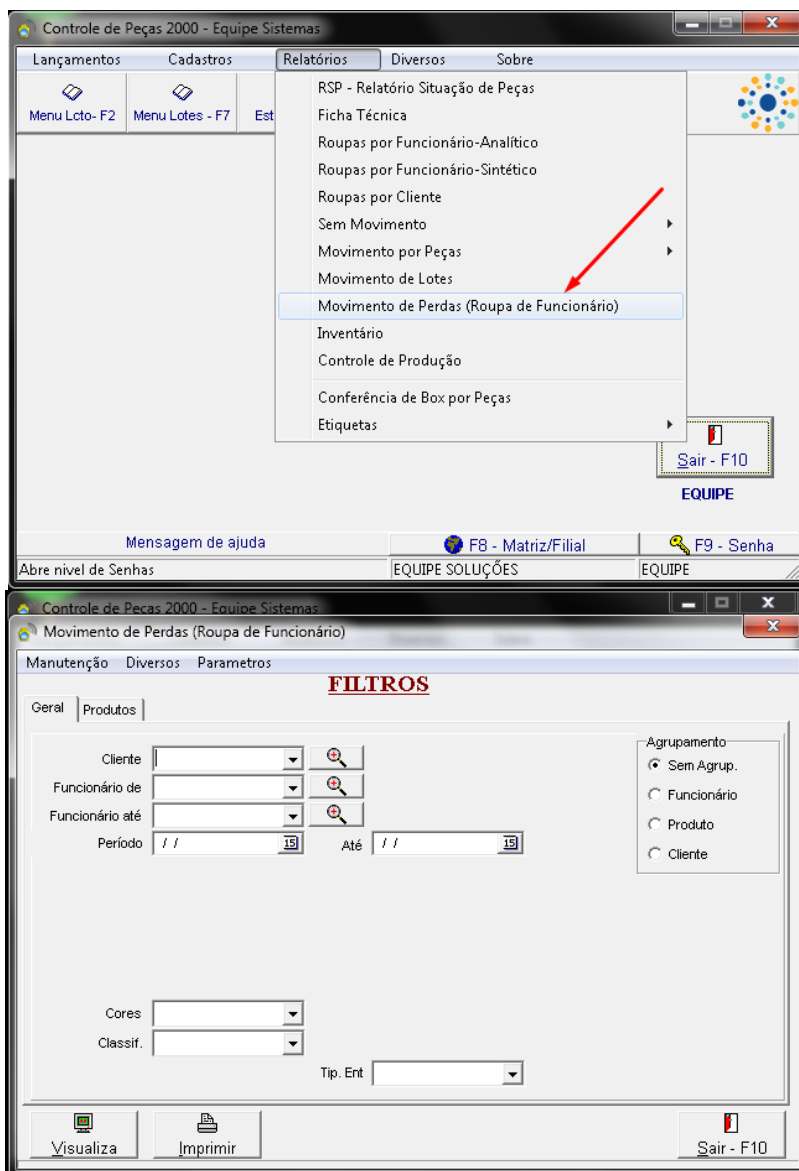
Controle de Peças 2000 - Equipe Sistemas

Lançamentos Cadastros Relatórios Diversos Sobre

Menu Lcto- F2 Menu Lotes - F7 Est

RSP - Relatório Situação de Peças
Ficha Técnica
Roupas por Funcionário-Analítico
Roupas por Funcionário-Sintético
Roupas por Cliente
Sem Movimento
Movimento por Peças
Movimento de Lotes
Movimento de Perdas (Roupa de Funcionário)
Inventário
Controle de Produção
Conferência de Box por Peças
Etiquetas

Sair - F10

EQUIPE

Mensagem de ajuda F8 - Matriz/Filial F9 - Senha

Abre nivel de Senhas EQUIPE SOLUÇÕES EQUIPE

Controle de Peças 2000 - Equipe Sistemas

Movimento de Perdas (Roupa de Funcionário)

Manutenção Diversos Parametros

FILTROS

Geral Produtos

Cliente

Funcionário de

Funcionário até

Período / / Até / /

Agrupamento
Sem Agrup.
Funcionário
Produto
Cliente

Cores

Classif.

Tip. Ent

Visualiza Imprimir Sair - F10